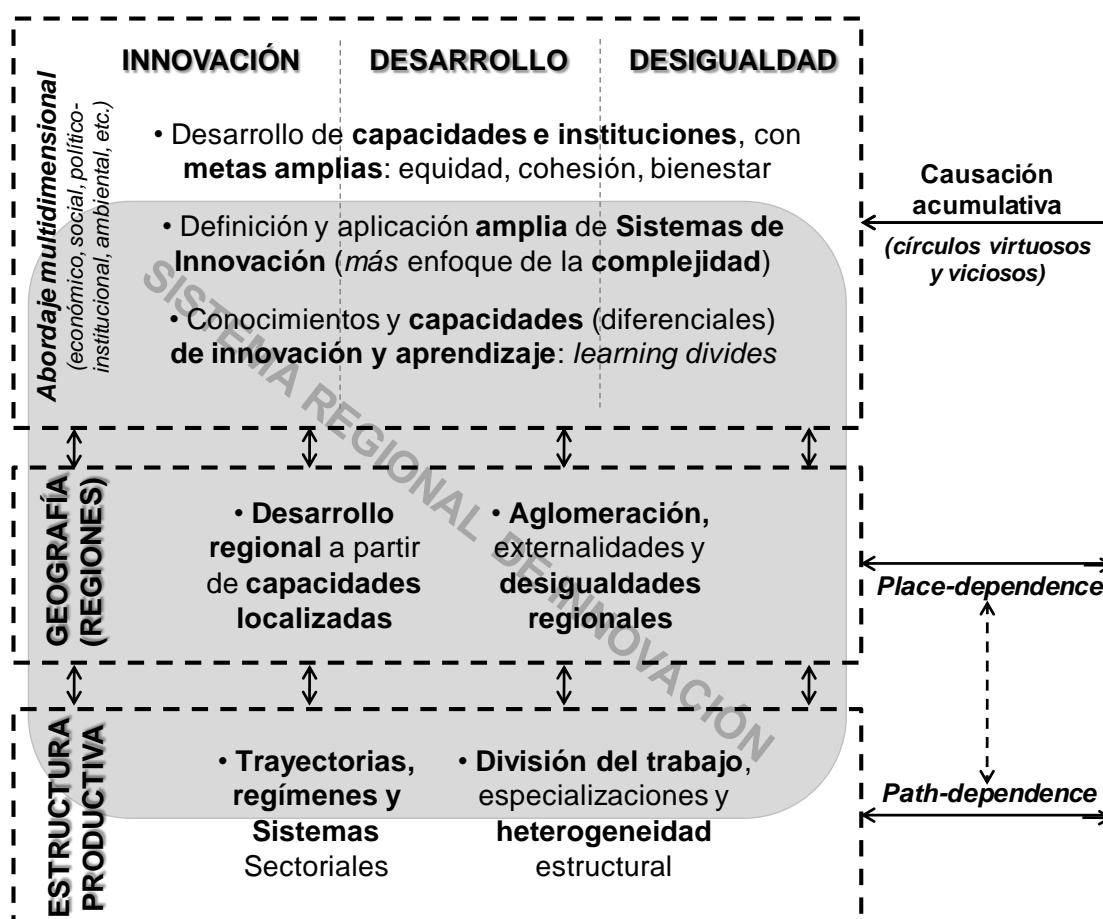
INNOVACIÓN DESARROLLO DESIGUALDAD

Abordaje multidimensional (económico, social, político-institucional, ambiental, etc.)

• Desarrollo de **capacidades e instituciones**, con **metas amplias**: equidad, cohesión, bienestar

• Definición y aplicación **amplia** de **Sistemas de Innovación** (*más* enfoque de la **complejidad**)

• Conocimientos y **capacidades** (diferenciales) **de innovación y aprendizaje**: *learning divides*

SISTEMA REGIONAL DE INNOVACIÓN

Causación acumulativa

(círculos virtuosos y viciosos)

GEOGRAFÍA (REGIONES)

• **Desarrollo regional** a partir de **capacidades localizadas**

• **Aglomeración,** externalidades y **desigualdades regionales**

Place-dependence

ESTRUCTURA PRODUCTIVA

• **Trayectorias, regímenes y Sistemas** Sectoriales

• **División del trabajo**, especializaciones y **heterogeneidad** estructural

Path-dependence